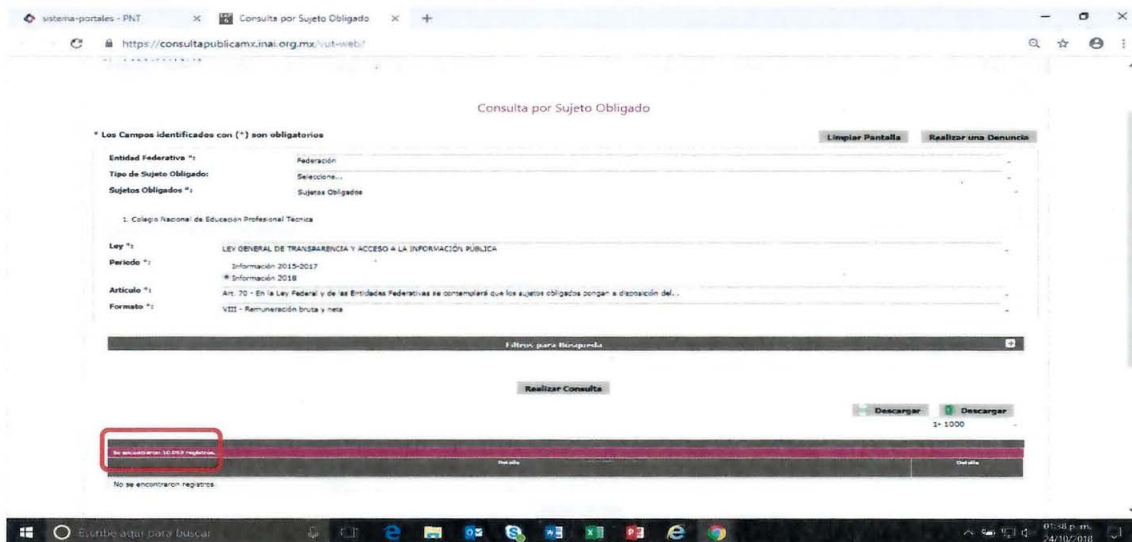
sistema-portales - PNT × Consulta por Sujeto Obligado × +

https://consultapublicamx.inai.org.mx/vut-web/

Consulta por Sujeto Obligado

* Los Campos identificados con (*) son obligatorios

Limpiar Pantalla Realizar una Denuncia

Entidad Federativa *: Federación
Tipo de Sujeto Obligado: Seleccione...
Sujetos Obligados *: Sujetos Obligados

1. Colegio Nacional de Educación Profesional Técnica

Ley *: LEY GENERAL DE TRANSPARENCIA Y ACCESO A LA INFORMACIÓN PÚBLICA
Periodo *: Información 2015-2017
Información 2018
Artículo *: Art. 70 - En la Ley Federal y de las Entidades Federativas se contemplará que los sujetos obligados pongan a disposición del...
Formato *: VIII - Remuneración bruta y neta

Filtros para Búsqueda

Realizar Consulta

Descargar Descargar
1- 1000

Se encontraron 10,053 registros.

Detalle Detalle

No se encontraron registros.

Escribe aquí para buscar

01:58 p.m.
24/10/2018